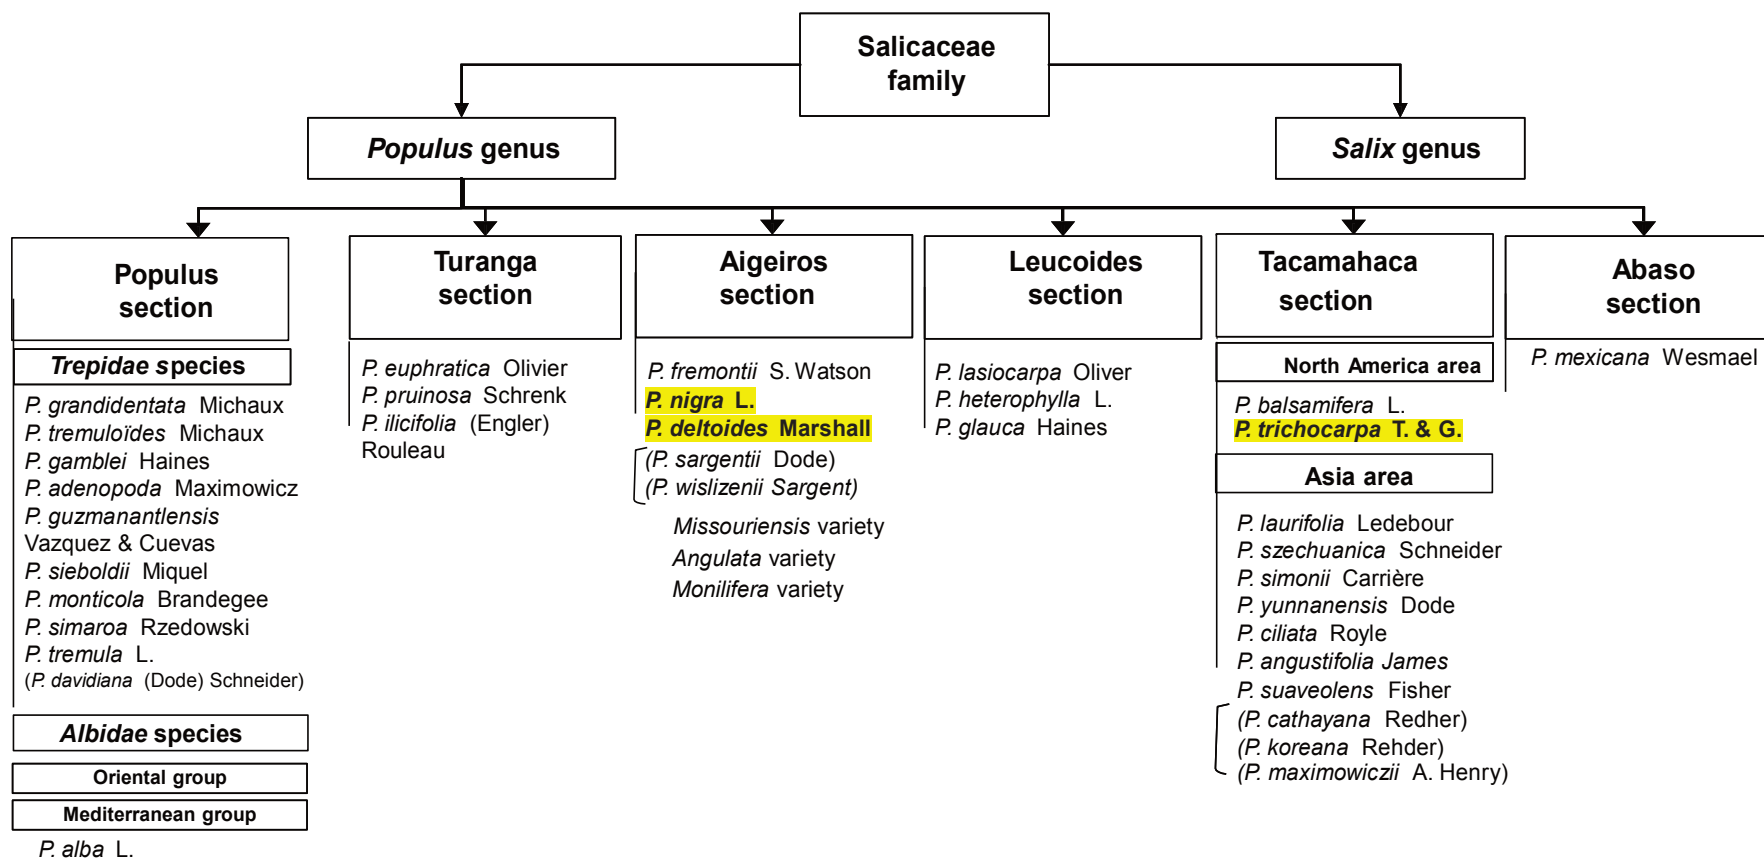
Salicaceae family

Populus genus

Salix genus

Populus section

Trepidae species

P. grandidentata Michaux
P. tremuloïdes Michaux
P. gamblei Haines
P. adenopoda Maximowicz
P. guzmanantlensis Vazquez & Cuevas
P. sieboldii Miquel
P. monticola Brandegee
P. simaroa Rzedowski
P. tremula L.
(P. davidiana (Dode) Schneider)

Albidae species

Oriental group

Mediterranean group

P. alba L.

Turanga section

P. euphratica Olivier
P. pruinosa Schrenk
P. ilicifolia (Engler) Rouleau

Aigeiros section

P. fremontii S. Watson
P. nigra L.
P. deltoides Marshall
(P. sargentii Dode)
(P. wislizenii Sargent)
Missouriensis variety
Angulata variety
Monilifera variety

Leucoides section

P. lasiocarpa Oliver
P. heterophylla L.
P. glauca Haines

Tacamahaca section

North America area

P. balsamifera L.
P. trichocarpa T. & G.

Asia area

P. laurifolia Ledebour
P. szechuanica Schneider
P. simonii Carrière
P. yunnanensis Dode
P. ciliata Royle
P. angustifolia James
P. suaveolens Fisher
(P. cathayana Redher)
(P. koreana Rehder)
(P. maximowiczii A. Henry)

Abaso section

P. mexicana Wesmael